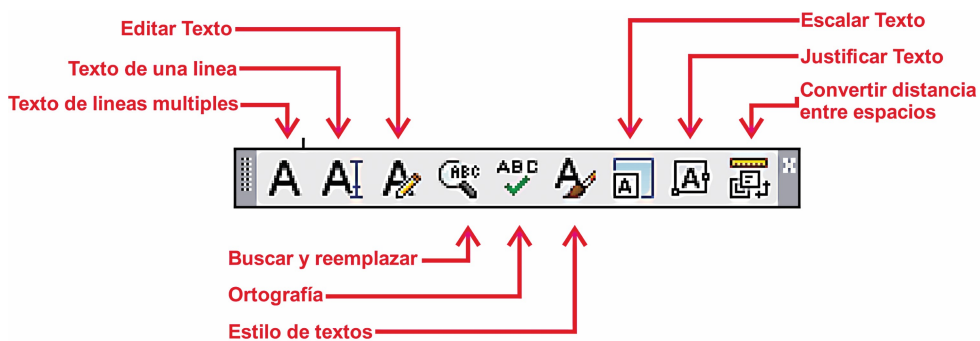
Editar Texto

Texto de una linea

Texto de lineas multiples

Escalar Texto

Justificar Texto

Convertir distancia entre espacios

A

A

A

ABC

ABC

A

A

A

Buscar y reemplazar

Ortografía

Estilo de textos